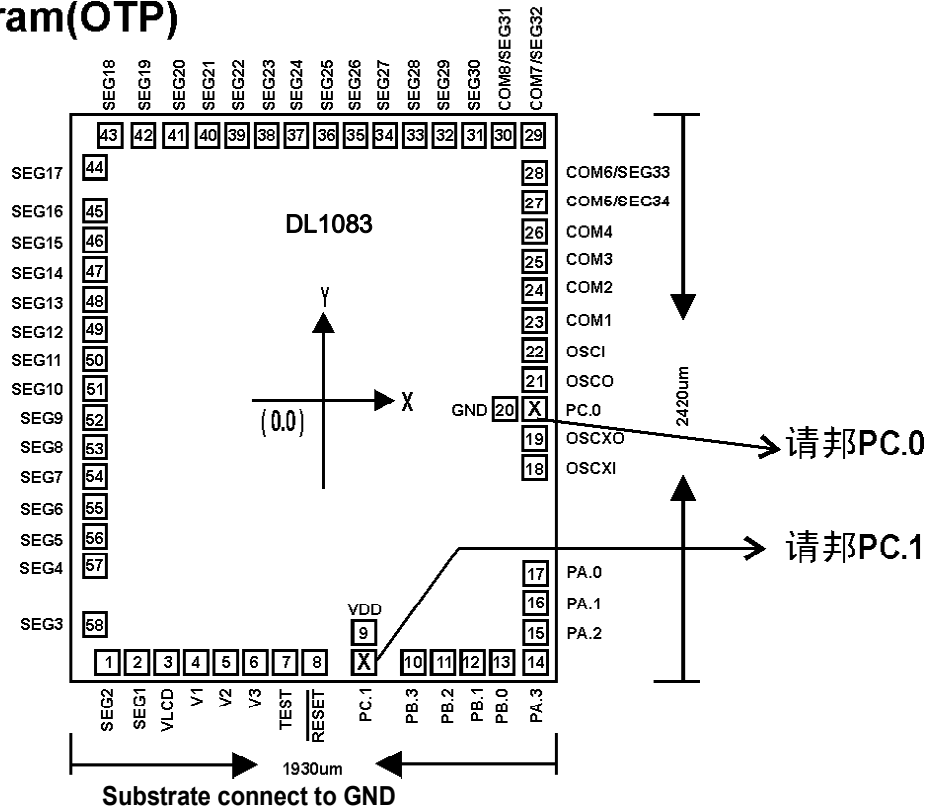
ram(OTP)

SEG18 SEG19 SEG20 SEG21 SEG22 SEG23 SEG24 SEG25 SEG26 SEG27 SEG28 SEG29 SEG30 COM8/SEG31 COM7/SEG32

43 42 41 40 39 38 37 36 35 34 33 32 31 30 29

SEG17 44
SEG16 45
SEG15 46
SEG14 47
SEG13 48
SEG12 49
SEG11 50
SEG10 51
SEG9 52
SEG8 53
SEG7 54
SEG6 55
SEG5 56
SEG4 57
SEG3 58

DL1083

Y

X

(0,0)

28 COM6/SEG33
27 COM6/SEC34
26 COM4
25 COM3
24 COM2
23 COM1
22 OSCI
21 OSCO
GND 20 X PC.0
19 OSCXO
18 OSCXI

2420um

请邦PC.0

请邦PC.1

17 PA.0
16 PA.1
15 PA.2

VDD
9

1 2 3 4 5 6 7 8 X 10 11 12 13 14

SEG2 SEG1 VLCD V1 V2 V3 TEST RESET PC.1 PB.3 PB.2 PB.1 PB.0 PA.3

1930um

Substrate connect to GND